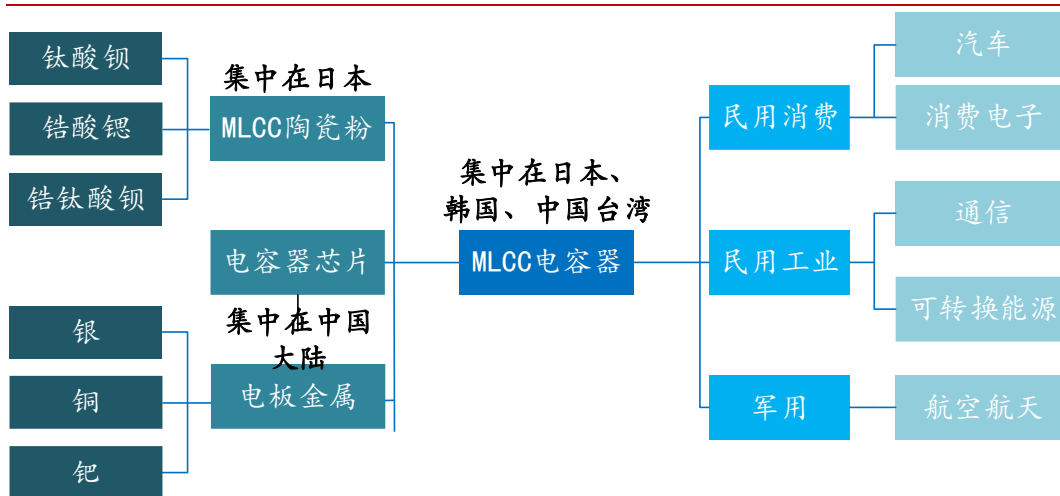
钛酸钡

锆酸锶

锆钛酸钡

集中在日本

MLCC陶瓷粉

电容器芯片

集中在中国大陆

银

铜

钯

电板金属

集中在日本、韩国、中国台湾

MLCC电容器

民用消费

民用工业

军用

汽车

消费电子

通信

可转换能源

航空航天